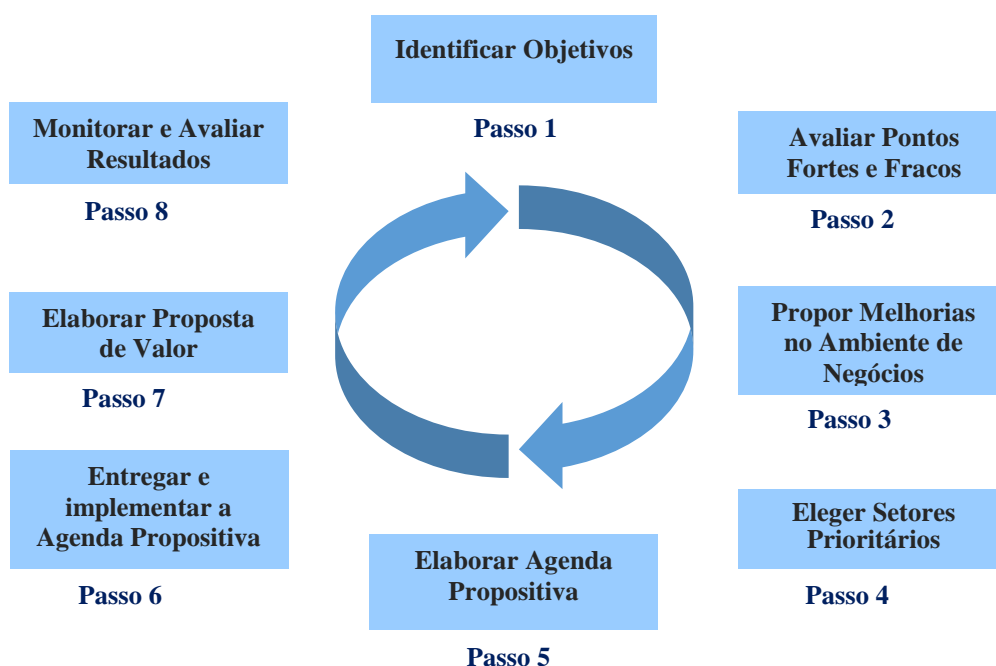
Identificar Objetivos

Passo 1

Avaliar Pontos Fortes e Fracos

Passo 2

Propor Melhorias no Ambiente de Negócios

Passo 3

Eleger Setores Prioritários

Passo 4

Elaborar Agenda Propositiva

Passo 5

Entregar e implementar a Agenda Propositiva

Passo 6

Elaborar Proposta de Valor

Passo 7

Monitorar e Avaliar Resultados

Passo 8